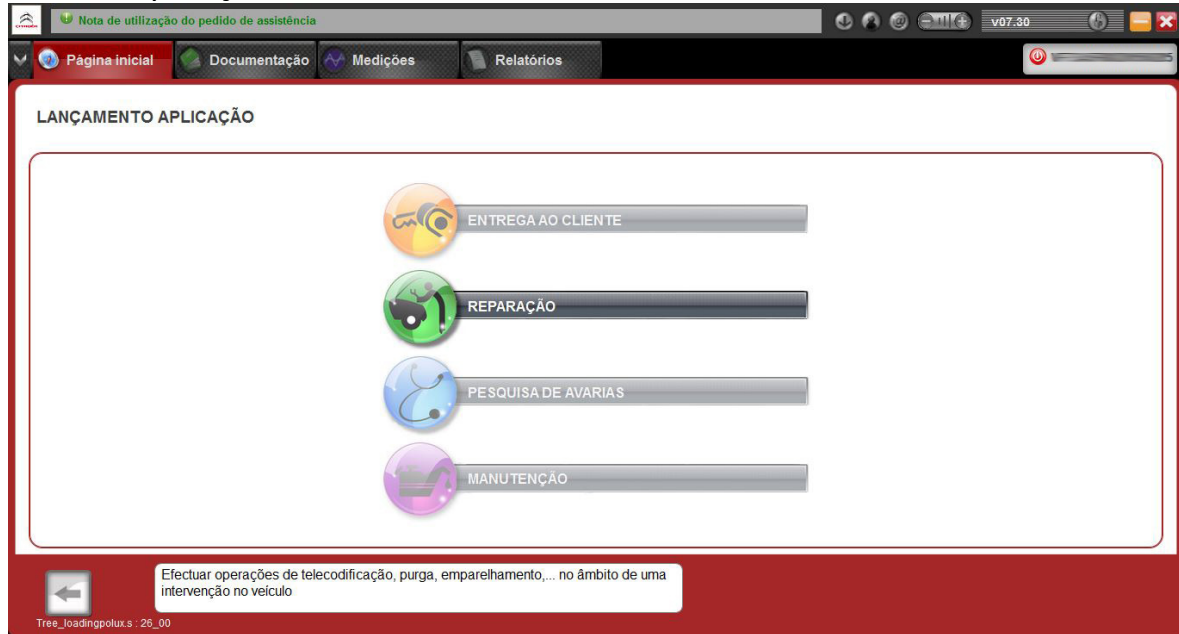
Nota de utilização do pedido de assistência

v07.30

Página inicial
Documentação
Medições
Relatórios

LANÇAMENTO APLICAÇÃO

ENTREGA AO CLIENTE

REPARAÇÃO

PESQUISA DE AVARIAS

MANUTENÇÃO

Efectuar operações de telecodificação, purga, emparelhamento,... no âmbito de uma intervenção no veículo

Tree_loadingpolux.s : 26_00